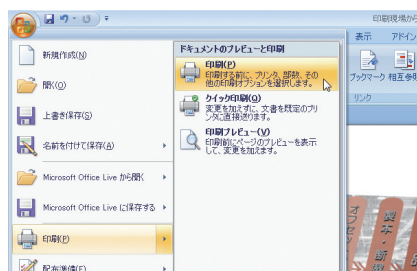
印刷現場から

表示　アドイン

ドキュメントのプレビューと印刷

新規作成(N)

開く(O)

上書き保存(S)

名前を付けて保存(A)

Microsoft Office Live から開く

Microsoft Office Live に保存する

印刷(P)

配布準備(E)

印刷(P)
印刷する前に、プリンタ、部数、その他の印刷オプションを選択します。

クイック印刷(Q)
変更を加えずに、文書を既定のプリンタに直接送ります。

印刷プレビュー(V)
印刷前にページのプレビューを表示して、変更を加えます。

ブックマーク　相互参照

リンク